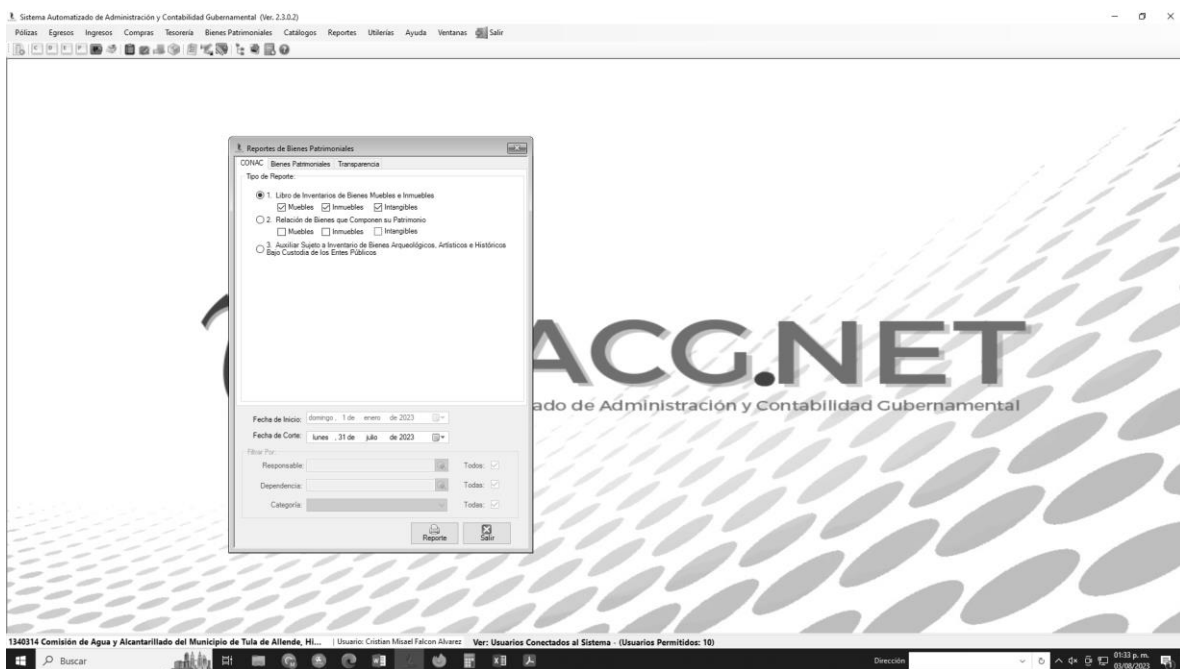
Sistema Automatizado de Administración y Contabilidad Gubernamental (Ver. 2.3.0.2)

Pólizas Egresos Ingresos Compras Tesorería Bienes Patrimoniales Catálogos Reportes Utilerías Ayuda Ventanas Salir

Reportes de Bienes Patrimoniales

CONAC Bienes Patrimoniales Transparencia

Tipo de Reporte:

1. Libro de Inventarios de Bienes Muebles e Inmuebles
Muebles Inmuebles Intangibles

2. Relación de Bienes que Componen su Patrimonio
Muebles Inmuebles Intangibles

3. Auxiliar Sujeto a Inventario de Bienes Arqueológicos, Artísticos e Históricos Bajo Custodia de los Entes Públicos

Fecha de Inicio: domingo , 1 de enero de 2023

Fecha de Corte: lunes , 31 de julio de 2023

Filtrar Por:

Responsable: Todos:

Dependencia: Todas:

Categoría: Todas:

Reporte Salir

ACG.NET

ado de Administración y Contabilidad Gubernamental

1340314 Comisión de Agua y Alcantarillado del Municipio de Tula de Allende, Hi... | Usuario: Cristian Misael Falcon Alvarez Ver: Usuarios Conectados al Sistema - (Usuarios Permitidos: 10)

Buscar

Dirección

01:33 p. m.
01/08/2023